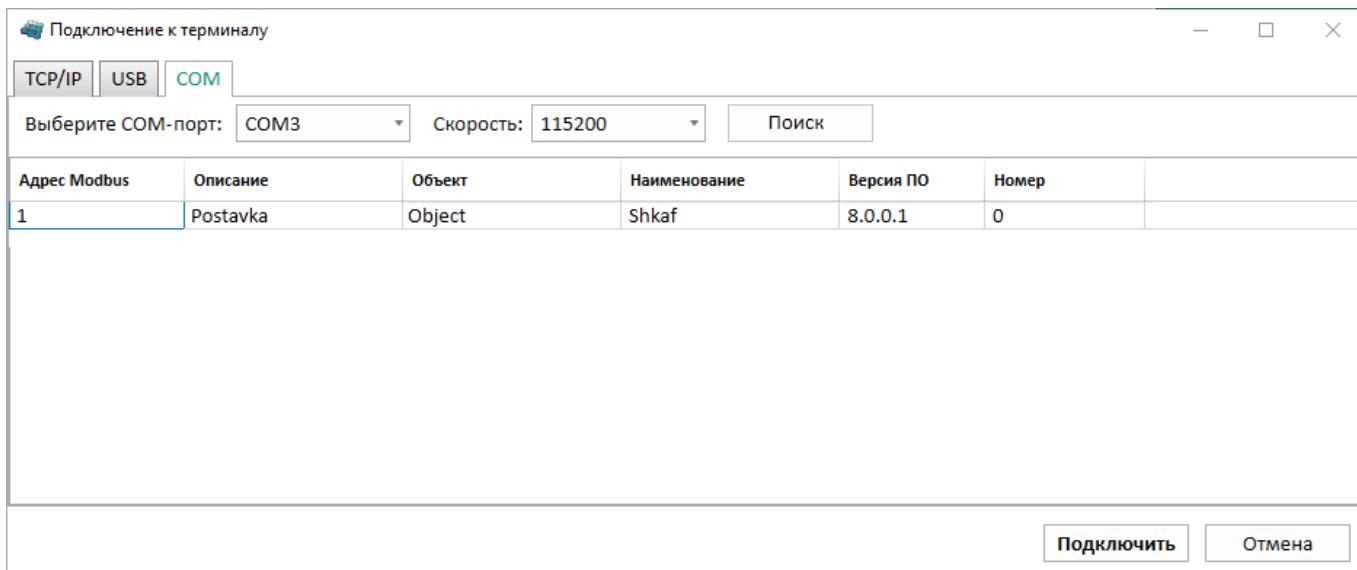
Подключение к терминалу

TCP/IP USB COM

Выберите COM-порт: COM3 Скорость: 115200 Поиск

| Адрес Modbus | Описание | Объект | Наименование | Версия ПО | Номер |
|---|---|---|---|---|---|
| 1 | Postavka | Object | Shkaf | 8.0.0.1 | 0 |

Подключить Отмена